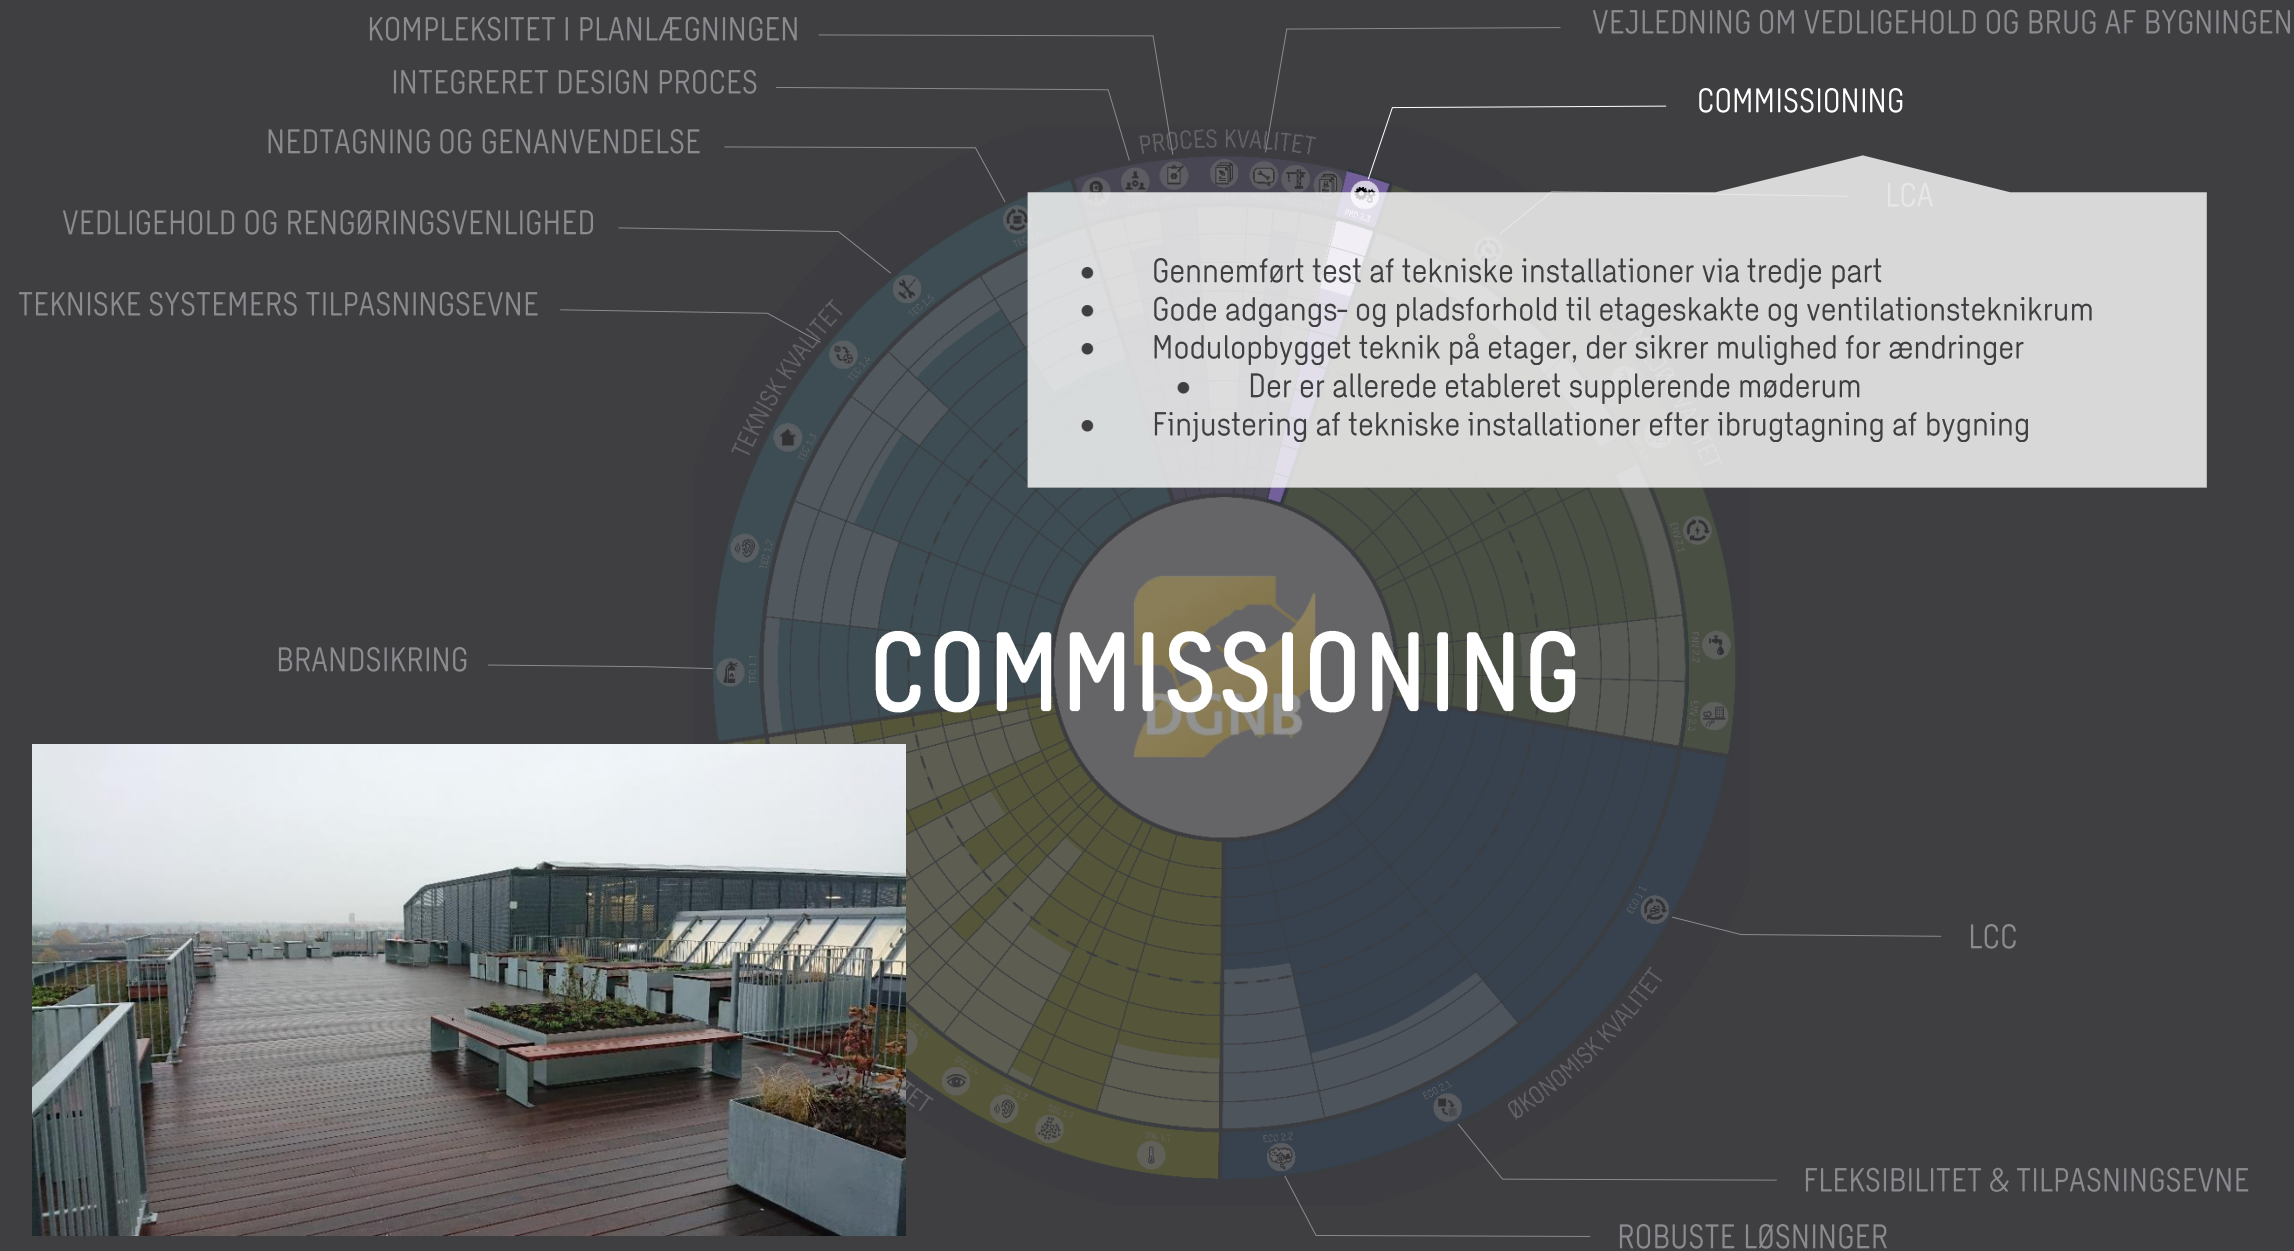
KOMPLEKSITET I PLANLÆGNINGEN

INTEGRERET DESIGN PROCES

NEDTAGNING OG GENANVENDELSE

VEDLIGEHOLD OG RENGØRINGSVENLIGHED

TEKNISKE SYSTEMERS TILPASNINGSEVNE

VEJLEDNING OM VEDLIGEHOLD OG BRUG AF BYGNINGEN

COMMISSIONING

LCA

PROCES KVALITET

TEKNISK KVALITET

- Gennemført test af tekniske installationer via tredje part
- Gode adgangs- og pladsforhold til etageskakte og ventilationsteknikrum
- Modulopbygget teknik på etager, der sikrer mulighed for ændringer
  - Der er allerede etableret supplerende møderum
- Finjustering af tekniske installationer efter ibrugtagning af bygning

BRANDSIKRING

COMMISSIONING

DGNB

LCC

ØKONOMISK KVALITET

FLEKSIBILITET & TILPASNINGSEVNE

ROBUSTE LØSNINGER